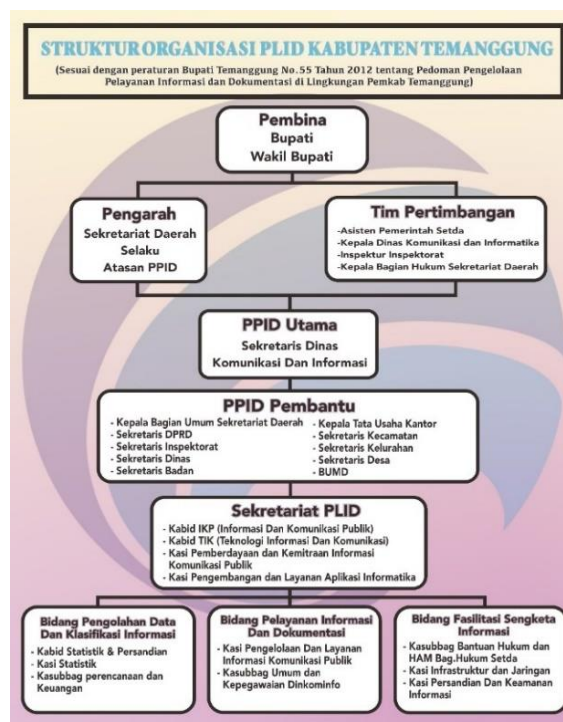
STRUKTUR ORGANISASI PLID KABUPATEN TEMANGGUNG

(Sesuai dengan peraturan Bupati Temanggung No.55 Tahun 2012 tentang Pedoman Pengelolaan Pelayanan Informasi dan Dokumentasi di Lingkungan Pemkab Temanggung)

Pembina
Bupati
Wakil Bupati

Pengarah
Sekretariat Daerah
Selaku
Atasan PPID

Tim Pertimbangan
-Asisten Pemerintah Setda
-Kepala Dinas Komunikasi dan Informatika
-Inspektur Inspektorat
-Kepala Bagian Hukum Sekretariat Daerah

PPID Utama
Sekretaris Dinas
Komunikasi Dan Informasi

PPID Pembantu
- Kepala Bagian Umum Sekretariat Daerah
- Sekretaris DPRD
- Sekretaris Inspektorat
- Sekretaris Dinas
- Sekretaris Badan
- Kepala Tata Usaha Kantor
- Sekretaris Kecamatan
- Sekretaris Kelurahan
- Sekretaris Desa
- BUMD

Sekretariat PLID
- Kabid IKP (Informasi Dan Komunikasi Publik)
- Kabid TIK (Teknologi Informasi Dan Komunikasi)
- Kasi Pemberdayaan dan Kemitraan Informasi Komunikasi Publik
- Kasi Pengembangan dan Layanan Aplikasi Informatika

Bidang Pengolahan Data Dan Klasifikasi Informasi
- Kabid Statistik & Persandian
- Kasi Statistik
- Kasubbag perencanaan dan Keuangan

Bidang Pelayanan Informasi Dan Dokumentasi
- Kasi Pengelolaan Dan Layanan Informasi Komunikasi Publik
- Kasubbag Umum dan Kepegawaian Dinkominfo

Bidang Fasilitasi Sengketa Informasi
- Kasubbag Bantuan Hukum dan HAM Bag.Hukum Setda
- Kasi Infrastruktur dan Jaringan
- Kasi Persandian Dan Keamanan Informasi